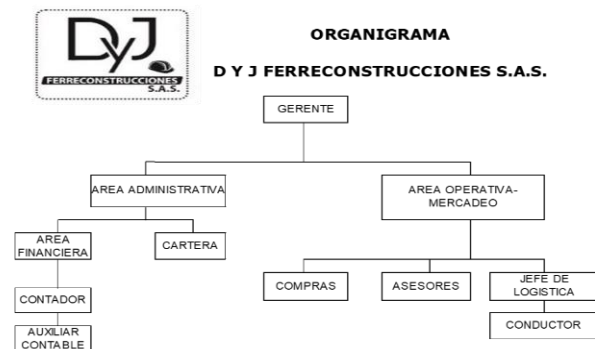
DyJ
FERRECONSTRUCCIONES
S.A.S.

ORGANIGRAMA

D Y J FERRECONSTRUCCIONES S.A.S.

GERENTE

AREA ADMINISTRATIVA

AREA OPERATIVA-MERCADEO

AREA FINANCIERA

CARTERA

CONTADOR

AUXILIAR CONTABLE

COMPRAS

ASESORES

JEFE DE LOGISTICA

CONDUCTOR